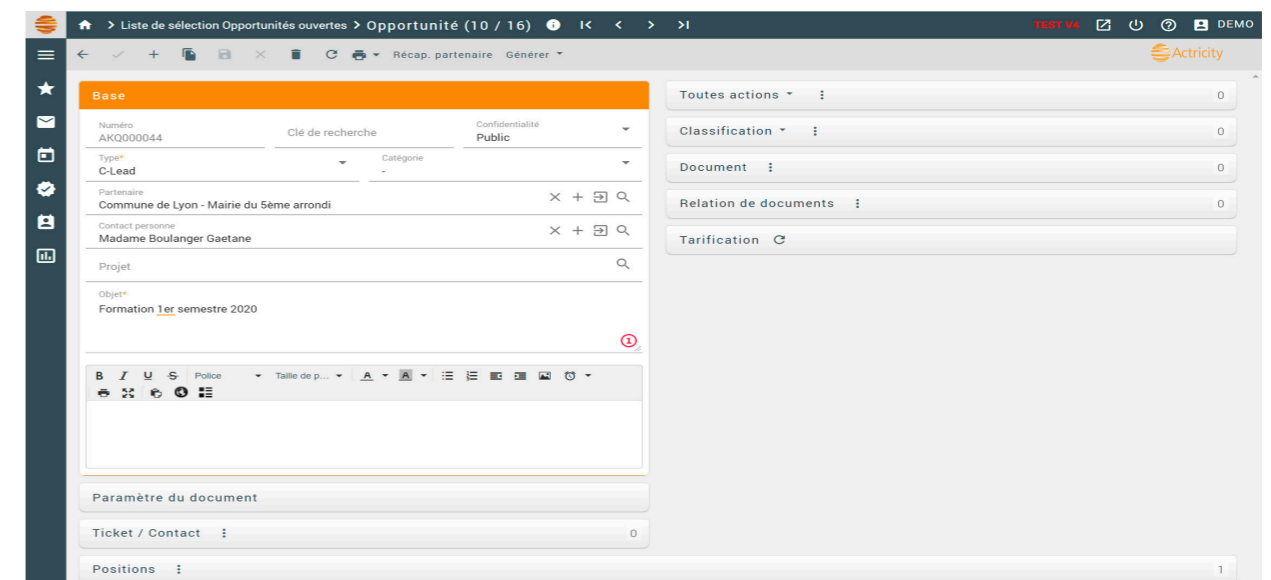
> Liste de sélection Opportunités ouvertes > Opportunité (10 / 16)

TEST V4 DEMO

Récap. partenaire Générer

Actricity

Base

Numéro
AKQ000044

Clé de recherche

Confidentialité
Public

Type*
C-Lead

Catégorie
-

Partenaire
Commune de Lyon - Mairie du 5ème arrondi

Contact personne
Madame Boulanger Gaetane

Projet

Objet*
Formation 1er semestre 2020

1

B I U S Police Taille de p... A A

Paramètre du document

Ticket / Contact 0

Positions 1

Toutes actions 0

Classification 0

Document 0

Relation de documents 0

Tarification